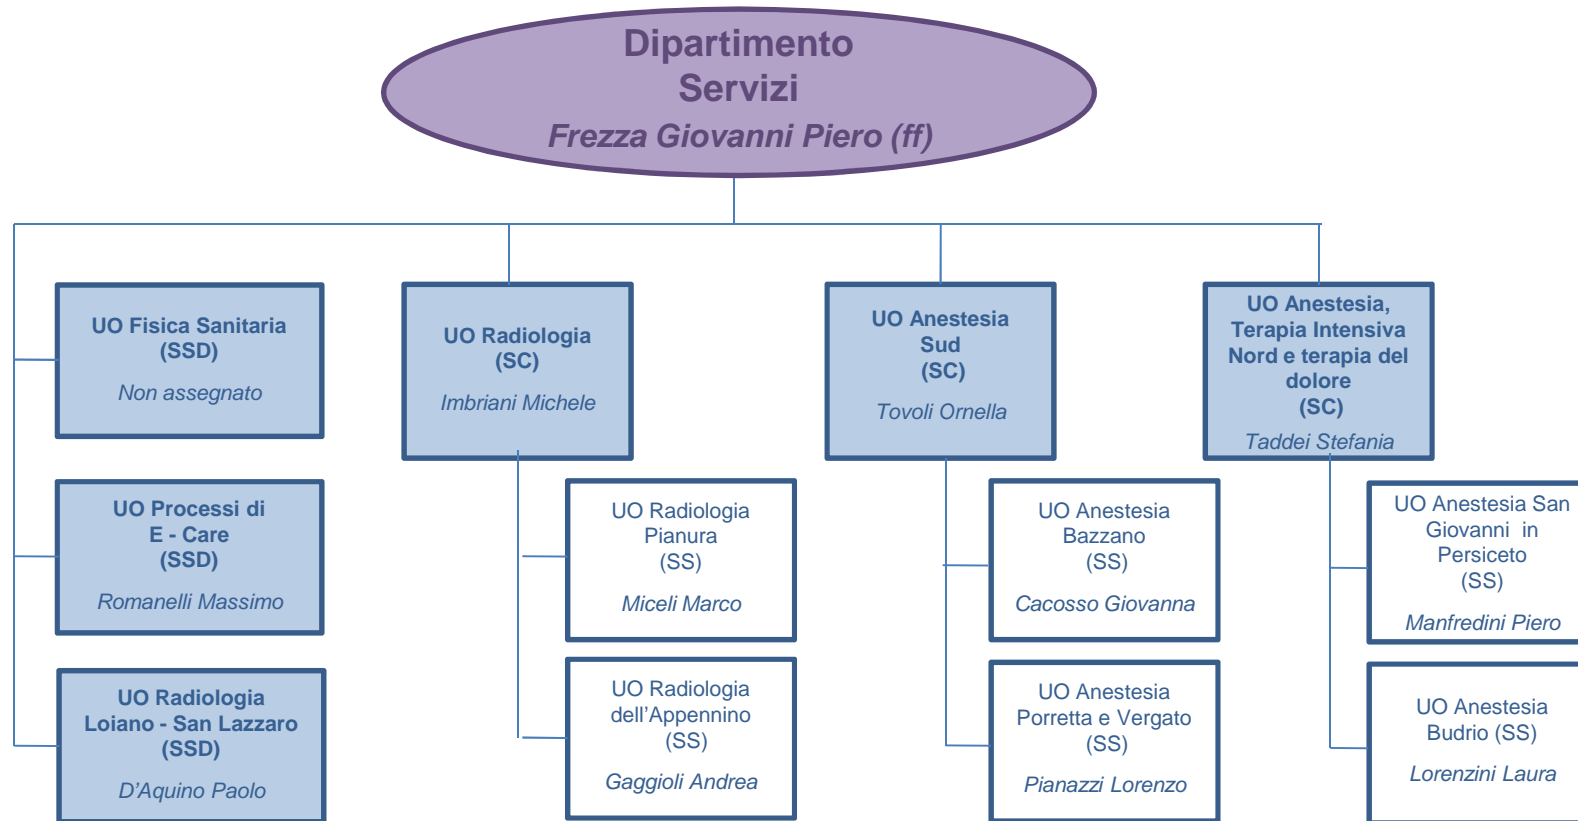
Dipartimento Servizi
Frezza Giovanni Piero (ff)

UO Fisica Sanitaria (SSD)
Non assegnato

UO Processi di E - Care (SSD)
Romanelli Massimo

UO Radiologia Loiano - San Lazzaro (SSD)
D'Aquino Paolo

UO Radiologia (SC)
Imbriani Michele

UO Radiologia Pianura (SS)
Miceli Marco

UO Radiologia dell'Appennino (SS)
Gaggioli Andrea

UO Anestesia Sud (SC)
Tovoli Ornella

UO Anestesia Bazzano (SS)
Cacosso Giovanna

UO Anestesia Porretta e Vergato (SS)
Pianazzi Lorenzo

UO Anestesia, Terapia Intensiva Nord e terapia del dolore (SC)
Taddei Stefania

UO Anestesia San Giovanni in Persiceto (SS)
Manfredini Piero

UO Anestesia Budrio (SS)
Lorenzini Laura